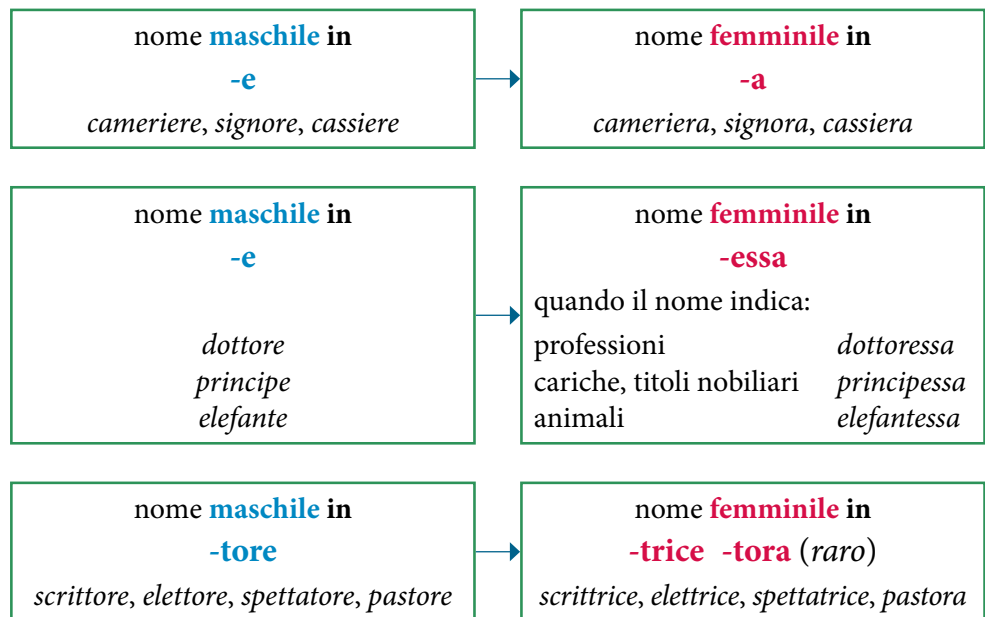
nome **maschile** **in**
-e
*cameriere*, *signore*, *cassiere*

nome **femminile** **in**
-a
*cameriera*, *signora*, *cassiera*

nome **maschile** **in**
-e

*dottore*
*principe*
*elefante*

nome **femminile** **in**
-essa
quando il nome indica:

| | |
|---|---|
| professioni | *dottoressa* |
| cariche, titoli nobiliari | *principessa* |
| animali | *elefantessa* |

nome **maschile** **in**
-tore
*scrittore*, *elettore*, *spettatore*, *pastore*

nome **femminile** **in**
-trice -tora (*raro*)
*scrittrice*, *elettrice*, *spettatrice*, *pastora*